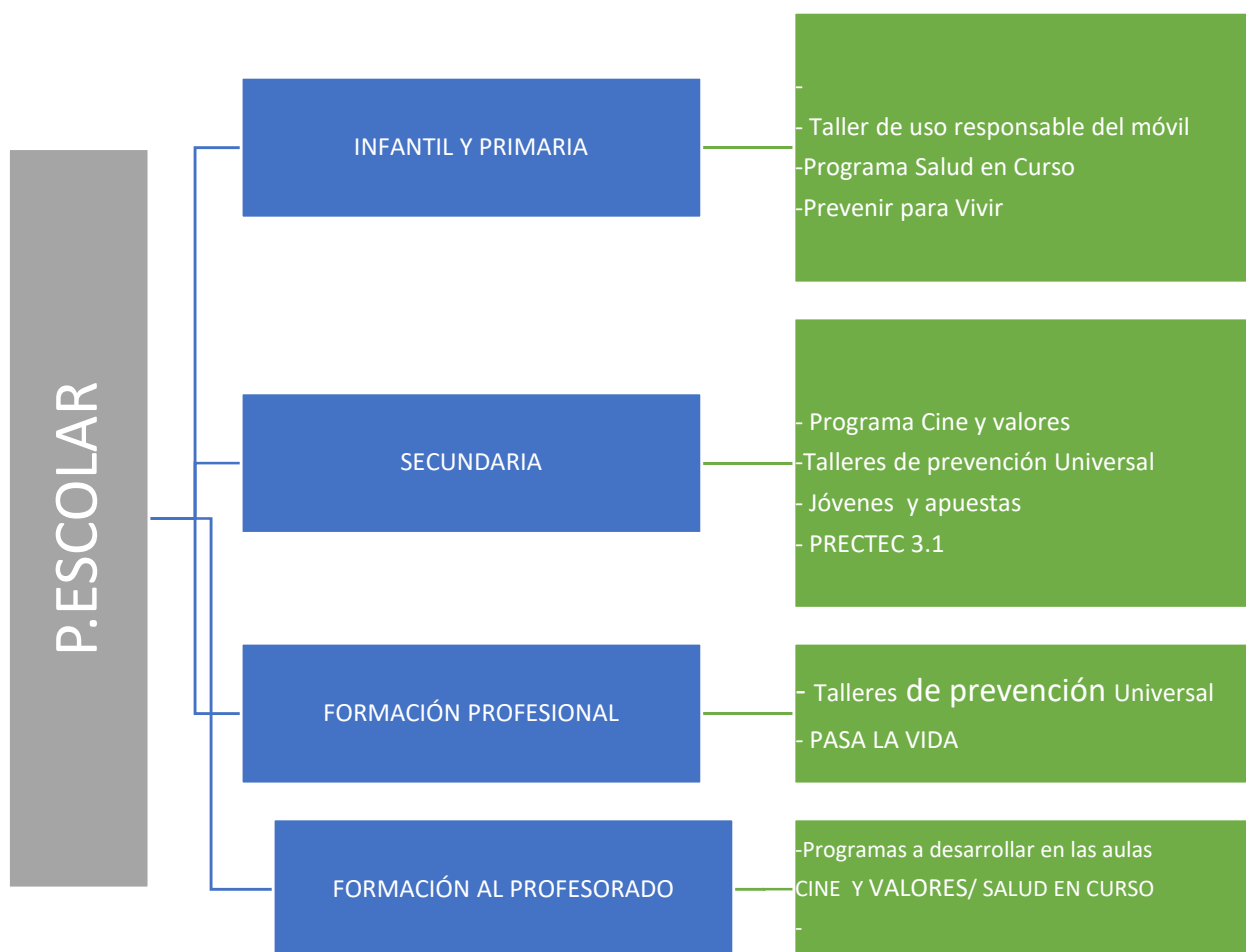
P.ESCOLAR

INFANTIL Y PRIMARIA

-
- Taller de uso responsable del móvil
-Programa Salud en Curso
-Prevenir para Vivir

SECUNDARIA

- Programa Cine y valores
-Talleres de prevención Universal
- Jóvenes y apuestas
- PRECTEC 3.1

FORMACIÓN PROFESIONAL

- Talleres de prevención Universal
- PASA LA VIDA

FORMACIÓN AL PROFESORADO

-Programas a desarrollar en las aulas
CINE Y VALORES/ SALUD EN CURSO
-